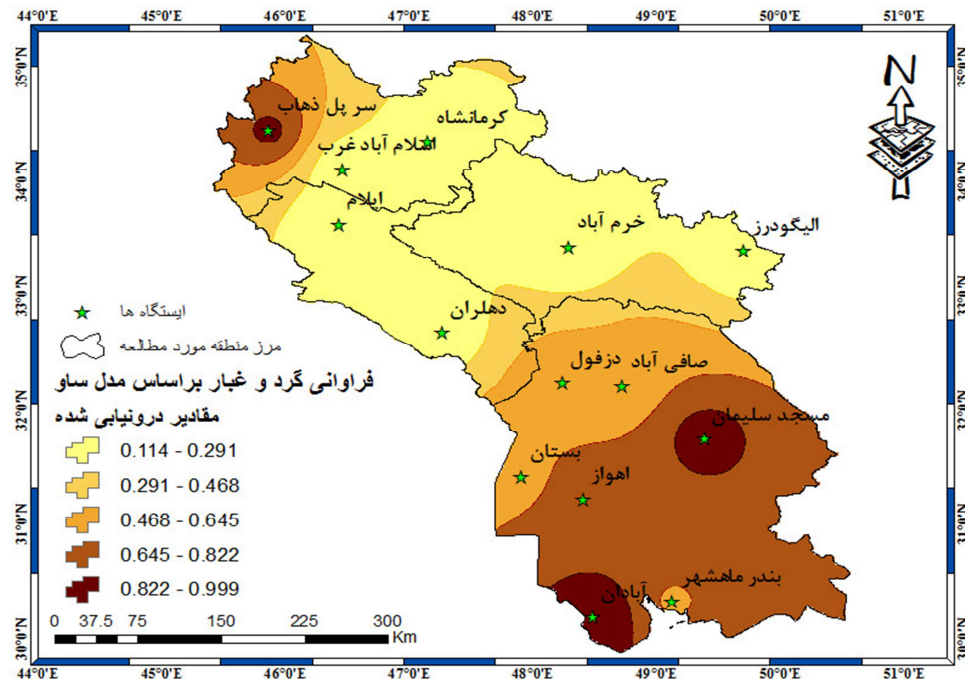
44°0'E 45°0'E 46°0'E 47°0'E 48°0'E 49°0'E 50°0'E 51°0'E

35°0'N 34°0'N 33°0'N 32°0'N 31°0'N 30°0'N

N

سر پل ذهاب
کرمانشاه
اسلام آباد غرب
ایلام
خرم آباد
الیگودرز
دهلران
صافی آباد دزفول
مسجد سلیمان
بستان
اهواز
بندر ماهشهر
آبادان

ایستگاه ها
مرز منطقه مورد مطالعه

فراوانی گرد و غبار براساس مدل ساو
مقادیر درونیابی شده

0.114 - 0.291
0.291 - 0.468
0.468 - 0.645
0.645 - 0.822
0.822 - 0.999

0 37.5 75 150 225 300 Km

44°0'E 45°0'E 46°0'E 47°0'E 48°0'E 49°0'E 50°0'E 51°0'E